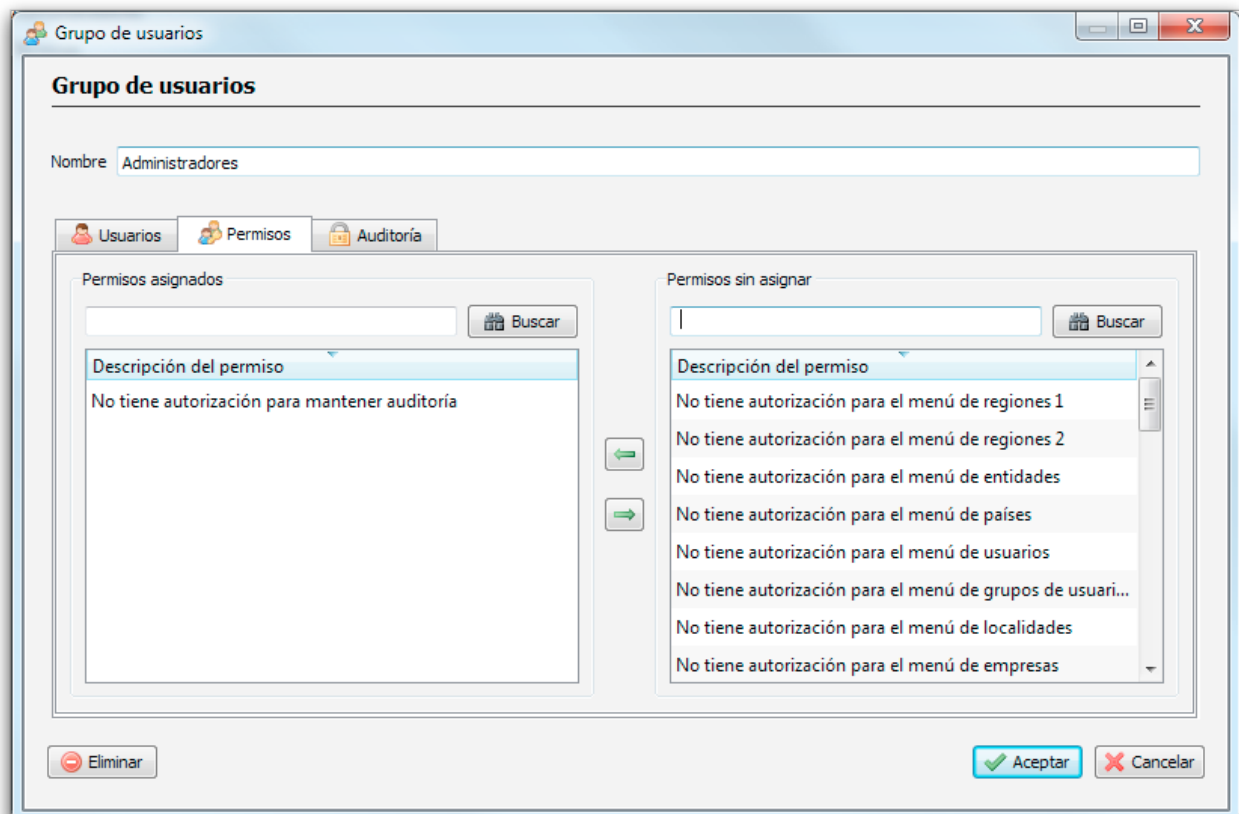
Grupo de usuarios

Grupo de usuarios

Nombre Administradores

Usuarios Permisos Auditoría

Permisos asignados

Buscar

| Descripción del permiso |
|---|
| No tiene autorización para mantener auditoría |

Permisos sin asignar

Buscar

| Descripción del permiso |
|---|
| No tiene autorización para el menú de regiones 1 |
| No tiene autorización para el menú de regiones 2 |
| No tiene autorización para el menú de entidades |
| No tiene autorización para el menú de países |
| No tiene autorización para el menú de usuarios |
| No tiene autorización para el menú de grupos de usuari... |
| No tiene autorización para el menú de localidades |
| No tiene autorización para el menú de empresas |

Eliminar

Aceptar Cancelar